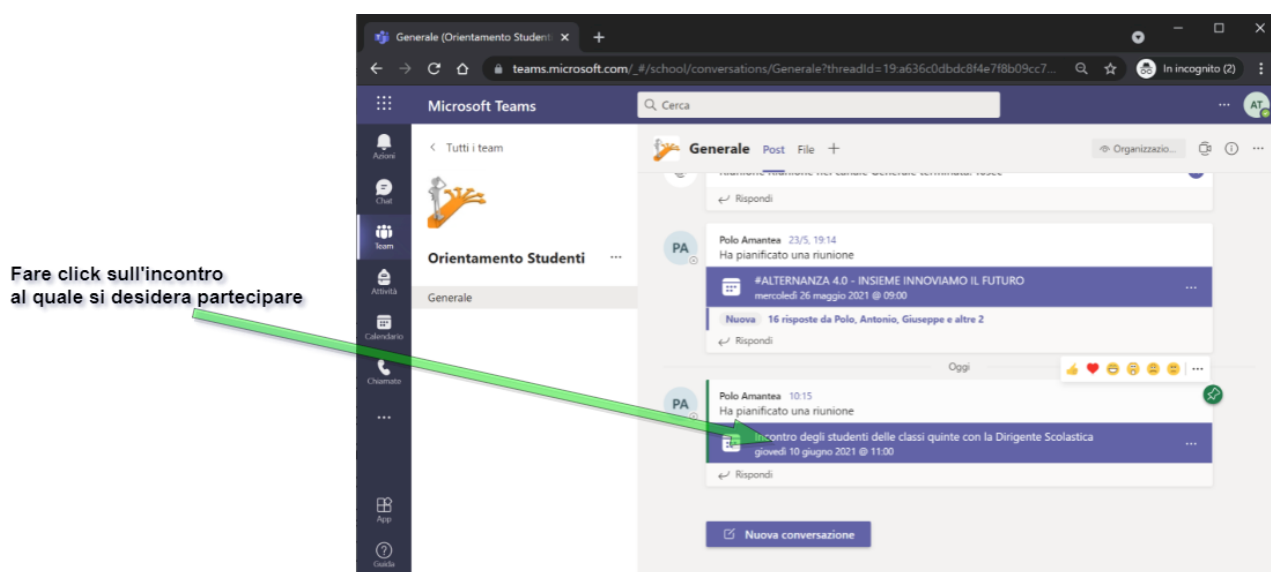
Fare click sull'incontro
al quale si desidera partecipare

Generale (Orientamento Studenti ×
+

teams.microsoft.com/_#/school/conversations/Generale?threadId=19:a636c0dbdc8f4e7f8b09cc7...
In incognito (2)

Microsoft Teams
Cerca
AT

Azioni
Chat
Team
Attività
Calendario
Chiamate
...
App
Guida

< Tutti i team
Orientamento Studenti ...
Generale

Generale Post File +
Organizzazio...

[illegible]
Rispondi

PA
Polo Amantea 23/5, 19:14
Ha pianificato una riunione
#ALTERNANZA 4.0 - INSIEME INNOVIAMO IL FUTURO
mercoledì 26 maggio 2021 @ 09:00
...
Nuova 16 risposte da Polo, Antonio, Giuseppe e altre 2
Rispondi

Oggi

PA
Polo Amantea 10:15
Ha pianificato una riunione
Incontro degli studenti delle classi quinte con la Dirigente Scolastica
giovedì 10 giugno 2021 @ 11:00
...
Rispondi

Nuova conversazione